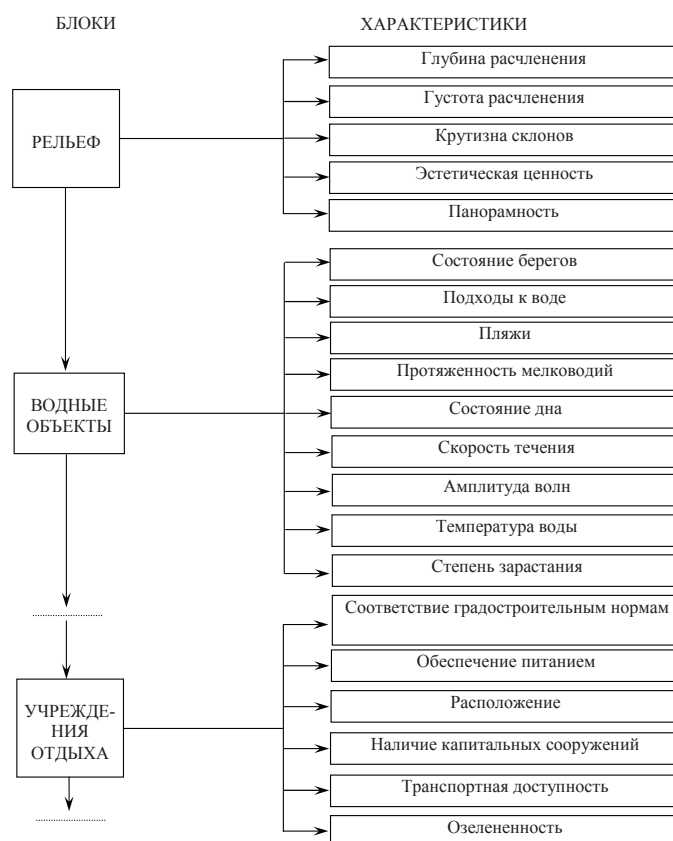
БЛОКИ

ХАРАКТЕРИСТИКИ

РЕЛЬЕФ

Глубина расчленения

Густота расчленения

Крутизна склонов

Эстетическая ценность

Панорамность

ВОДНЫЕ ОБЪЕКТЫ

Состояние берегов

Подходы к воде

Пляжи

Протяженность мелководий

Состояние дна

Скорость течения

Амплитуда волн

Температура воды

Степень зарастания

УЧРЕЖДЕНИЯ ОТДЫХА

Соответствие градостроительным нормам

Обеспечение питанием

Расположение

Наличие капитальных сооружений

Транспортная доступность

Озелененность